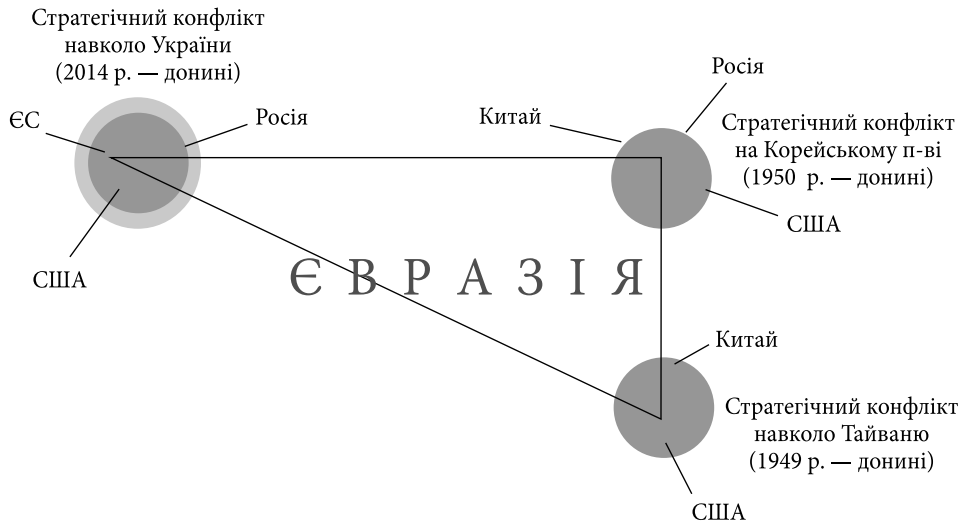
Стратегічний конфлікт навколо України (2014 р. — донині)

ЄС

Росія

США

Китай

Росія

Стратегічний конфлікт на Корейському п-ві (1950 р. — донині)

США

ЄВРАЗІЯ

Китай

Стратегічний конфлікт навколо Тайваню (1949 р. — донині)

США